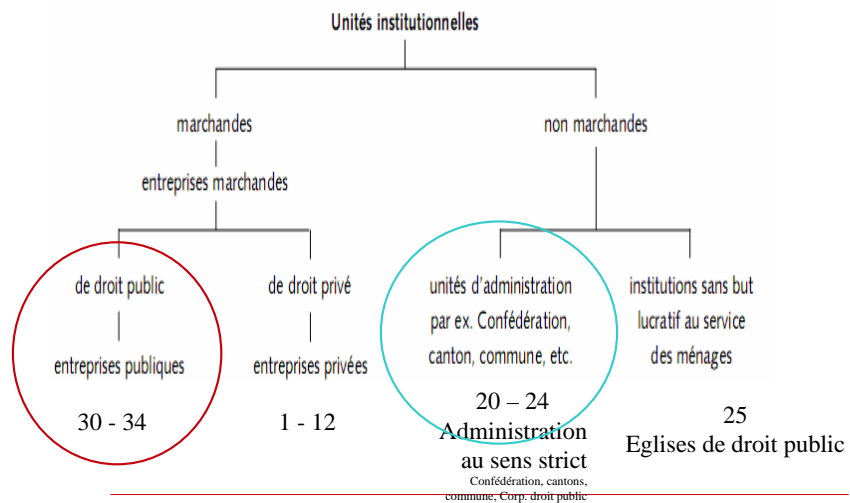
Unités institutionnelles

marchandes

entreprises marchandes

non marchandes

de droit public

entreprises publiques

30 - 34

de droit privé

entreprises privées

1 - 12

unités d'administration par ex. Confédération, canton, commune, etc.

20 – 24
Administration au sens strict
Confédération, cantons, commune, Corp. droit public

institutions sans but lucratif au service des ménages

25
Eglises de droit public